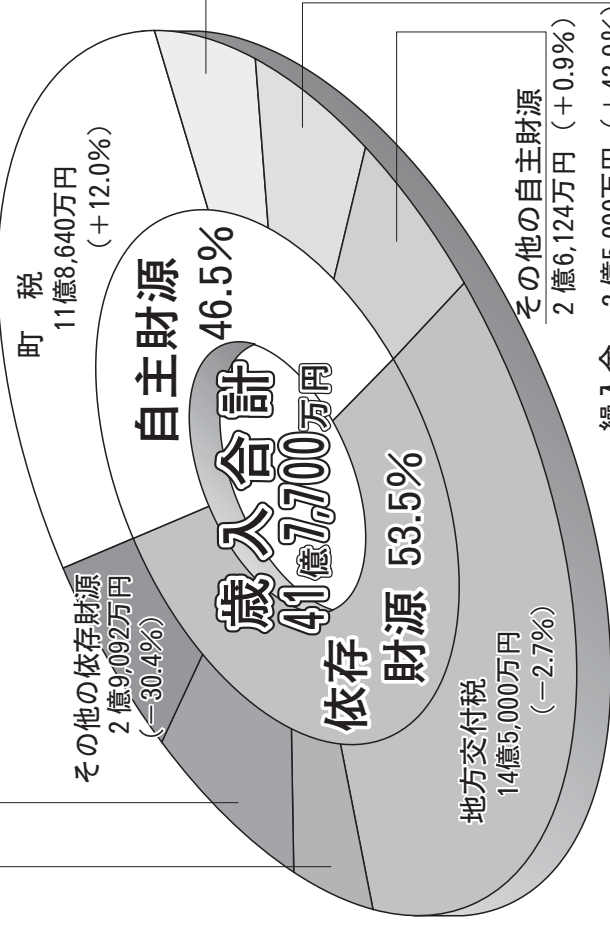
町　税
11億8,640万円
（＋12.0%）

自主財源
46.5%

歳入合計
41億7,700万円

依存財源 53.5%

その他の依存財源
2億9,092万円
（－30.4%）

地方交付税
14億5,000万円
（－2.7%）

その他の自主財源
2億6,124万円（＋0.9%）

繰入金　3億5,000万円（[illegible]